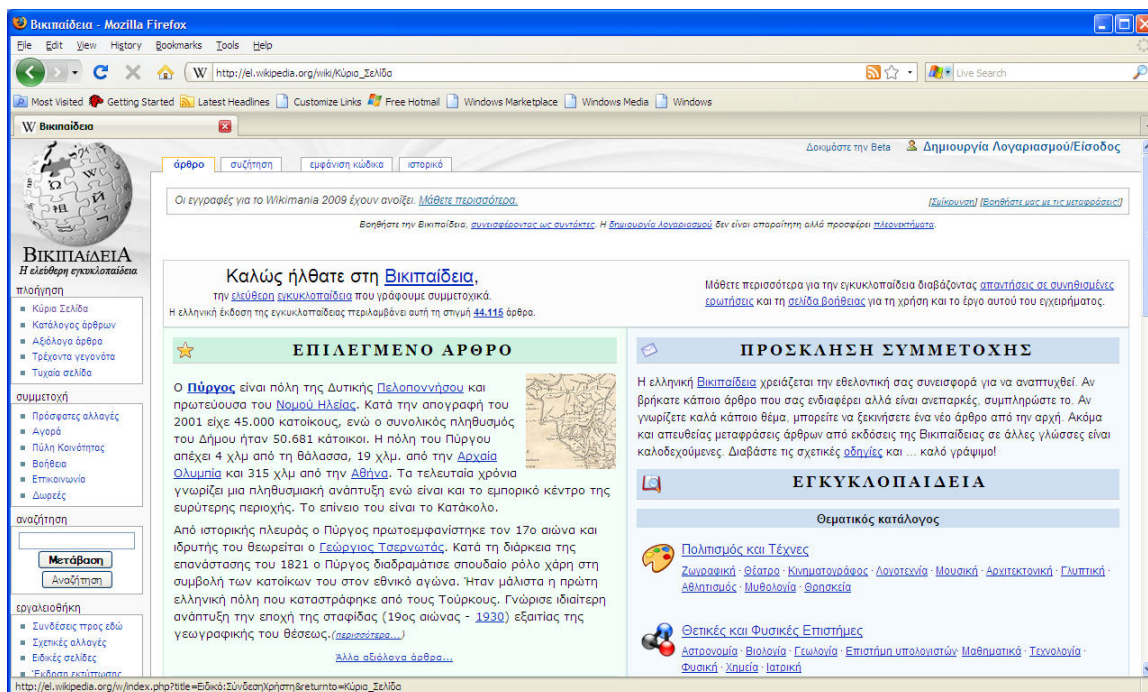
Βικιπαίδεια - Mozilla Firefox

File Edit View History Bookmarks Tools Help

http://el.wikipedia.org/wiki/Κύρια_Σελίδα

Live Search

Most Visited Getting Started Latest Headlines Customize Links Free Hotmail Windows Marketplace Windows Media Windows

Βικιπαίδεια

ΒΙΚΙΠΑΙΔΕΙΑ
Η ελεύθερη εγκυκλοπαίδεια

πλοήγηση
Κύρια Σελίδα
Κατάλογος άρθρων
Αξιόλογα άρθρα
Τρέχοντα γεγονότα
Τυχαία σελίδα

συμμετοχή
Πρόσφατες αλλαγές
Αγορά
Πύλη Κοινότητας
Βοήθεια
Επικοινωνία
Δωρεές

αναζήτηση
Μετάβαση
Αναζήτηση

εργαλειοθήκη
Συνδέσεις προς εδώ
Σχετικές αλλαγές
Ειδικές σελίδες
Έκδοση εκτύπωσης

άρθρο συζήτηση εμφάνιση κώδικα ιστορικό

Δοκιμάστε την Beta Δημιουργία Λογαριασμού/Είσοδος

Οι εγγραφές για το Wikimania 2009 έχουν ανοίξει. Μάθετε περισσότερα.

[Σύμπτυξη] [Βοηθήστε μας με τις μεταφράσεις!]

Βοηθήστε την Βικιπαίδεια, συνεισφέροντας ως συντάκτες. Η δημιουργία λογαριασμού δεν είναι απαραίτητη αλλά προσφέρει πλεονεκτήματα.

Καλώς ήλθατε στη Βικιπαίδεια,
την ελεύθερη εγκυκλοπαίδεια που γράφουμε συμμετοχικά.
Η ελληνική έκδοση της εγκυκλοπαίδειας περιλαμβάνει αυτή τη στιγμή 44.115 άρθρα.

Μάθετε περισσότερα για την εγκυκλοπαίδεια διαβάζοντας απαντήσεις σε συνηθισμένες ερωτήσεις και τη σελίδα βοήθειας για τη χρήση και το έργο αυτού του εγχειρήματος.

ΕΠΙΛΕΓΜΕΝΟ ΑΡΘΡΟ

Ο Πύργος είναι πόλη της Δυτικής Πελοποννήσου και πρωτεύουσα του Νομού Ηλείας. Κατά την απογραφή του 2001 είχε 45.000 κατοίκους, ενώ ο συνολικός πληθυσμός του Δήμου ήταν 50.681 κάτοικοι. Η πόλη του Πύργου απέχει 4 χλμ από τη θάλασσα, 19 χλμ. από την Αρχαία Ολυμπία και 315 χλμ από την Αθήνα. Τα τελευταία χρόνια γνωρίζει μια πληθυσμιακή ανάπτυξη ενώ είναι και το εμπορικό κέντρο της ευρύτερης περιοχής. Το επίνειο του είναι το Κατάκολο.

Από ιστορικής πλευράς ο Πύργος πρωτοεμφανίστηκε τον 17ο αιώνα και ιδρυτής του θεωρείται ο Γεώργιος Τσερνωτάς. Κατά τη διάρκεια της επανάστασης του 1821 ο Πύργος διαδραμάτισε σπουδαίο ρόλο χάρη στη συμβολή των κατοίκων του στον εθνικό αγώνα. Ήταν μάλιστα η πρώτη ελληνική πόλη που καταστράφηκε από τους Τούρκους. Γνώρισε ιδιαίτερη ανάπτυξη την εποχή της σταφίδας (19ος αιώνας - 1930) εξαιτίας της γεωγραφικής του θέσεως.(περισσότερα...)

Άλλα αξιόλογα άρθρα...

ΠΡΟΣΚΛΗΣΗ ΣΥΜΜΕΤΟΧΗΣ

Η ελληνική Βικιπαίδεια χρειάζεται την εθελοντική σας συνεισφορά για να αναπτυχθεί. Αν βρήκατε κάποιο άρθρο που σας ενδιαφέρει αλλά είναι ανεπαρκές, συμπληρώστε το. Αν γνωρίζετε καλά κάποιο θέμα, μπορείτε να ξεκινήσετε ένα νέο άρθρο από την αρχή. Ακόμα και απευθείας μεταφράσεις άρθρων από εκδόσεις της Βικιπαίδειας σε άλλες γλώσσες είναι καλοδεχούμενες. Διαβάστε τις σχετικές οδηγίες και ... καλό γράψιμο!

ΕΓΚΥΚΛΟΠΑΙΔΕΙΑ

Θεματικός κατάλογος

Πολιτισμός και Τέχνες
Ζωγραφική · Θέατρο · Κινηματογράφος · Λογοτεχνία · Μουσική · Αρχιτεκτονική · Γλυπτική · Αθλητισμός · Μυθολογία · Θρησκεία

Θετικές και Φυσικές Επιστήμες
Αστρονομία · Βιολογία · Γεωλογία · Επιστήμη υπολογιστών · Μαθηματικά · Τεχνολογία · Φυσική · Χημεία · Ιατρική

http://el.wikipedia.org/w/index.php?title=Ειδικό:ΣύνδεσηΧρήστη&returnto=Κύρια_Σελίδα